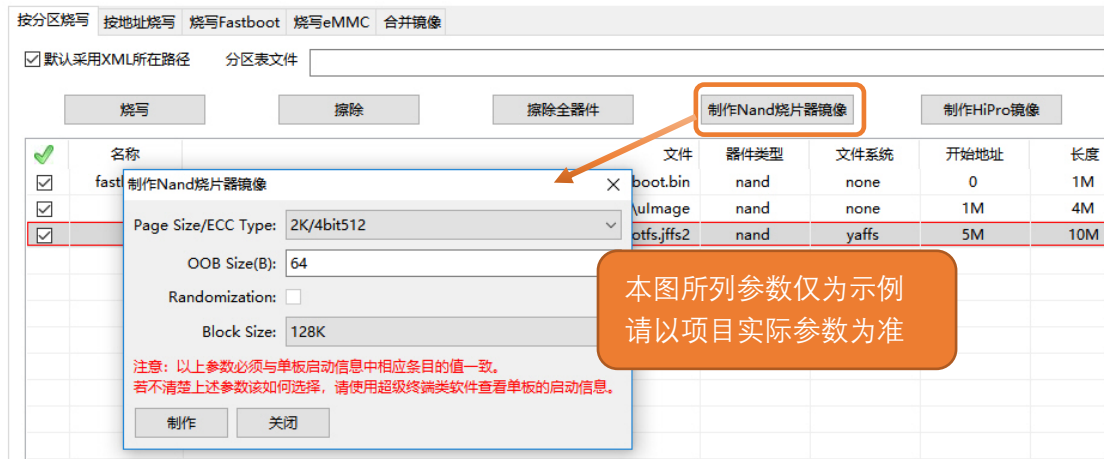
按分区烧写 | 按地址烧写 | 烧写Fastboot | 烧写eMMC | 合并镜像

☑ 默认采用XML所在路径　分区表文件

烧写　擦除　擦除全器件　制作Nand烧片器镜像　制作HiPro镜像

| ✓ | 名称 | 文件 | 器件类型 | 文件系统 | 开始地址 | 长度 |
|---|---|---|---|---|---|---|
| ☑ | fastb | boot.bin | nand | none | 0 | 1M |
| ☑ | | \uImage | nand | none | 1M | 4M |
| ☑ | | otfs.jffs2 | nand | yaffs | 5M | 10M |

制作Nand烧片器镜像

Page Size/ECC Type: 2K/4bit512

OOB Size(B): 64

Randomization:

Block Size: 128K

注意：以上参数必须与单板启动信息中相应条目的值一致。
若不清楚上述参数该如何选择，请使用超级终端类软件查看单板的启动信息。

制作　关闭

本图所列参数仅为示例
请以项目实际参数为准